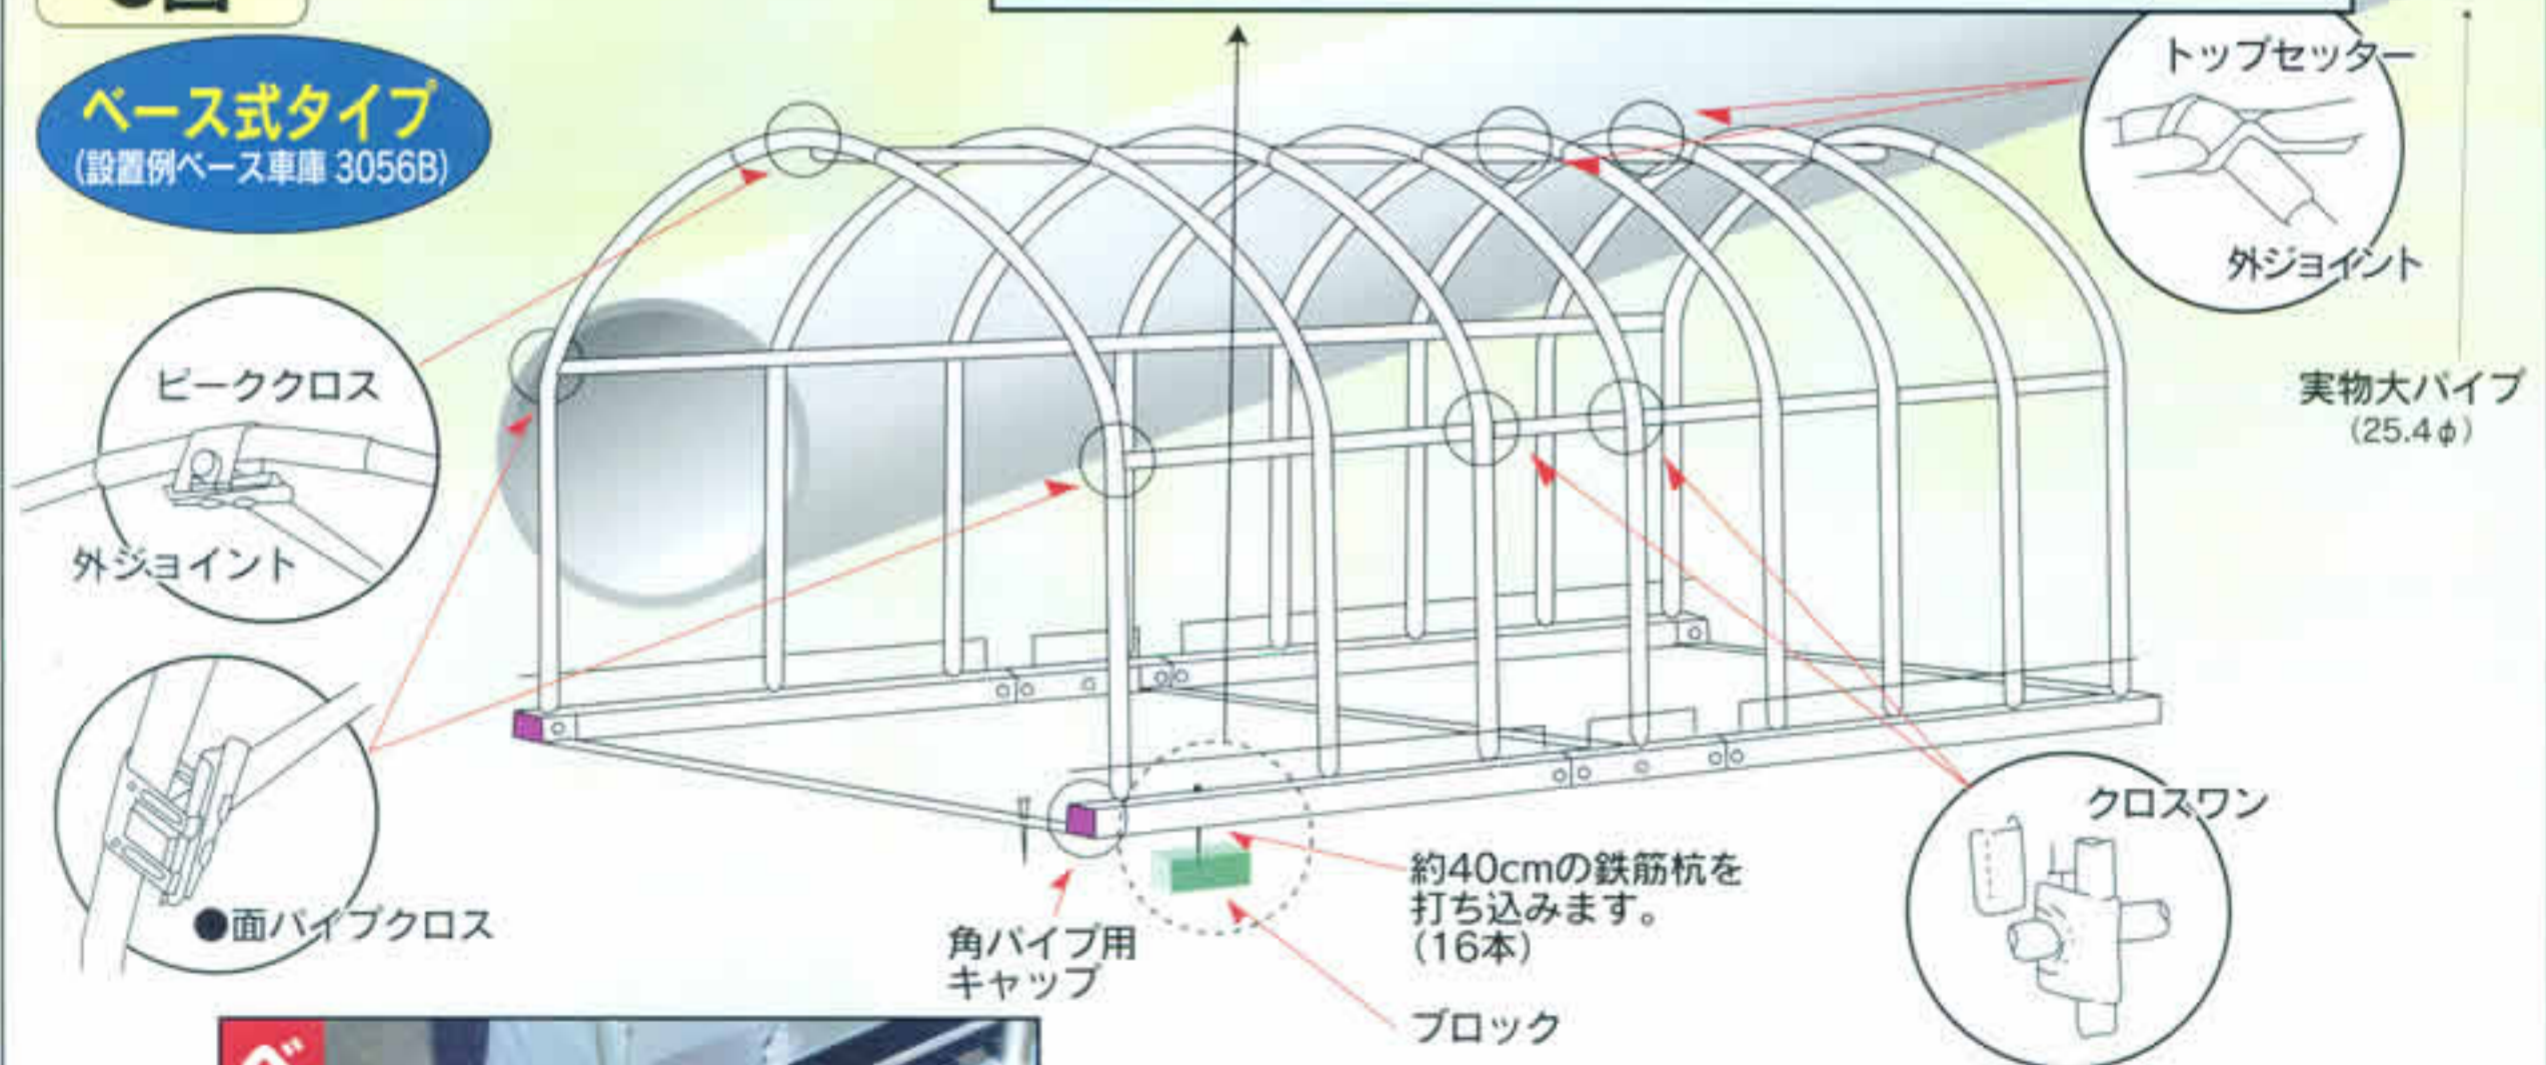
ベース式タイプ
(設置例ベース車庫 3056B)

トップセッター

外ジョイント

実物大パイプ
(25.4φ)

ピーククロス

外ジョイント

●面パイプクロス

角パイプ用
キャップ

約40cmの鉄筋杭を
打ち込みます。
(16本)

ブロック

クロスワン